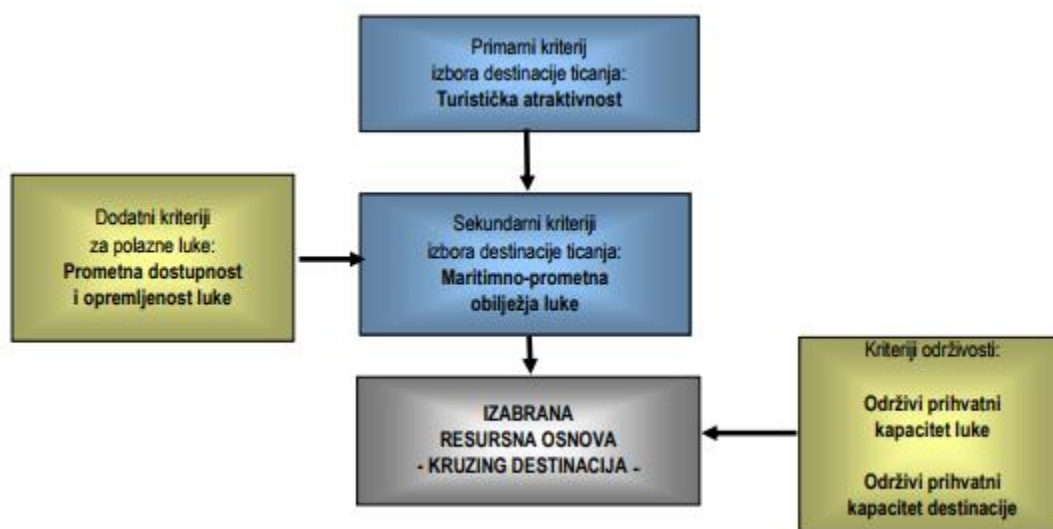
Primarni kriterij izbora destinacije ticanja: **Turistička atraktivnost**

Dodatni kriteriji za polazne luke: **Prometna dostupnost i opremljenost luke**

Sekundarni kriteriji izbora destinacije ticanja: **Maritimno-prometna obilježja luke**

Kriteriji održivosti:

**Održivi prihvatni kapacitet luke**

**Održivi prihvatni kapacitet destinacije**

**IZABRANA RESURSNA OSNOVA - KRUZING DESTINACIJA -**